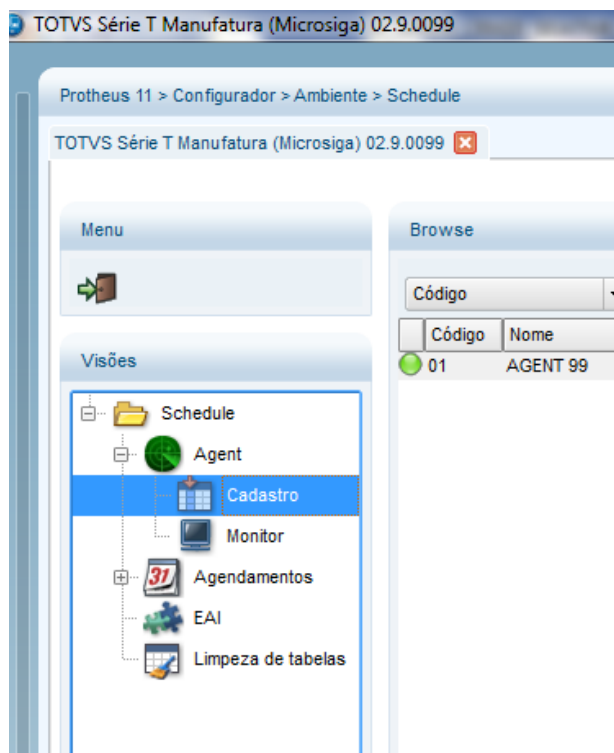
TOTVS Série T Manufatura (Microsiga) 02.9.0099

Protheus 11 > Configurador > Ambiente > Schedule

TOTVS Série T Manufatura (Microsiga) 02.9.0099

Menu

Visões

Schedule
Agent
Cadastro
Monitor
31
Agendamentos
EAI
Limpeza de tabelas

Browse

Código

| | Código | Nome |
|---|---|---|
| | 01 | AGENT 99 |